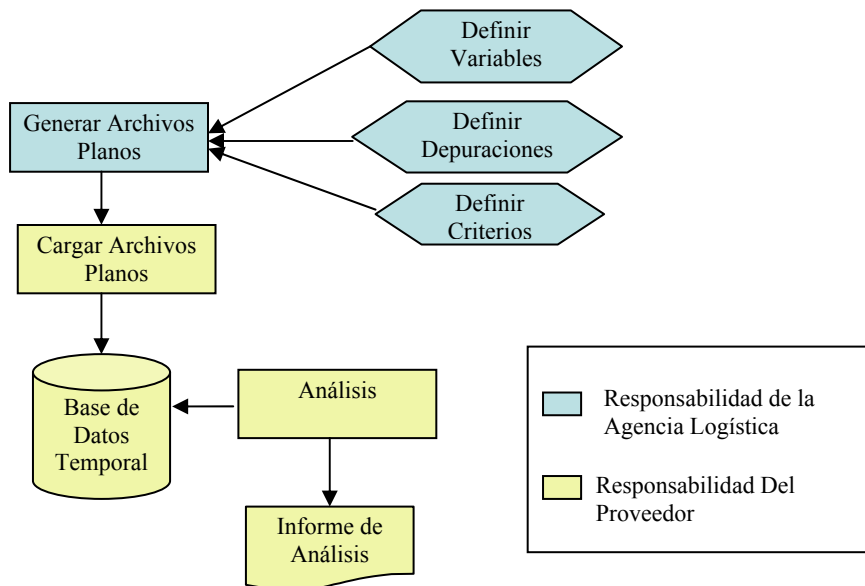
Definir Variables

Generar Archivos Planos

Definir Depuraciones

Definir Criterios

Cargar Archivos Planos

Base de Datos Temporal

Análisis

Informe de Análisis

Responsabilidad de la Agencia Logística

Responsabilidad Del Proveedor